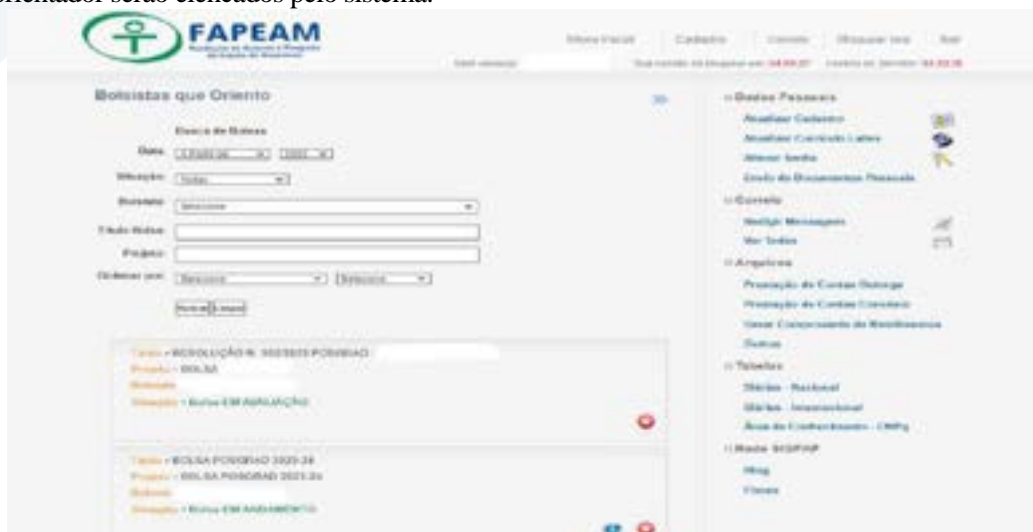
orientador serão elencados pelo sistema.

FAPEAM

Bolsistas que Oriento

Busca de Bolsas

Data

Situação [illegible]

Bolsista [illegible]

Título Bolsa

Projeto

Ordenar por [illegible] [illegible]

Buscar Limpar

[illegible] - RESOLUÇÃO N. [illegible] POSGRAD
Projeto - BOLSA
Bolsista
Situação - Bolsa EM AVALIAÇÃO

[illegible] - BOLSA POSGRAD 2023-24
Projeto - BOLSA POSGRAD 2023-24
Bolsista
Situação - Bolsa EM ANDAMENTO

Dados Pessoais
Atualizar Cadastro
Atualizar Currículo Lattes
Alterar Senha
Envio de Documentos Pessoais

Correio
Redigir Mensagem
Ver Todas

Arquivos
Prestação de Contas Outorga
Prestação de Contas Convênio
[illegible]
Outros

Tabelas
Diárias - Nacional
Diárias - Internacional
Área do Conhecimento - CNPq

Rede SIGFAP
Blog
Fóruns